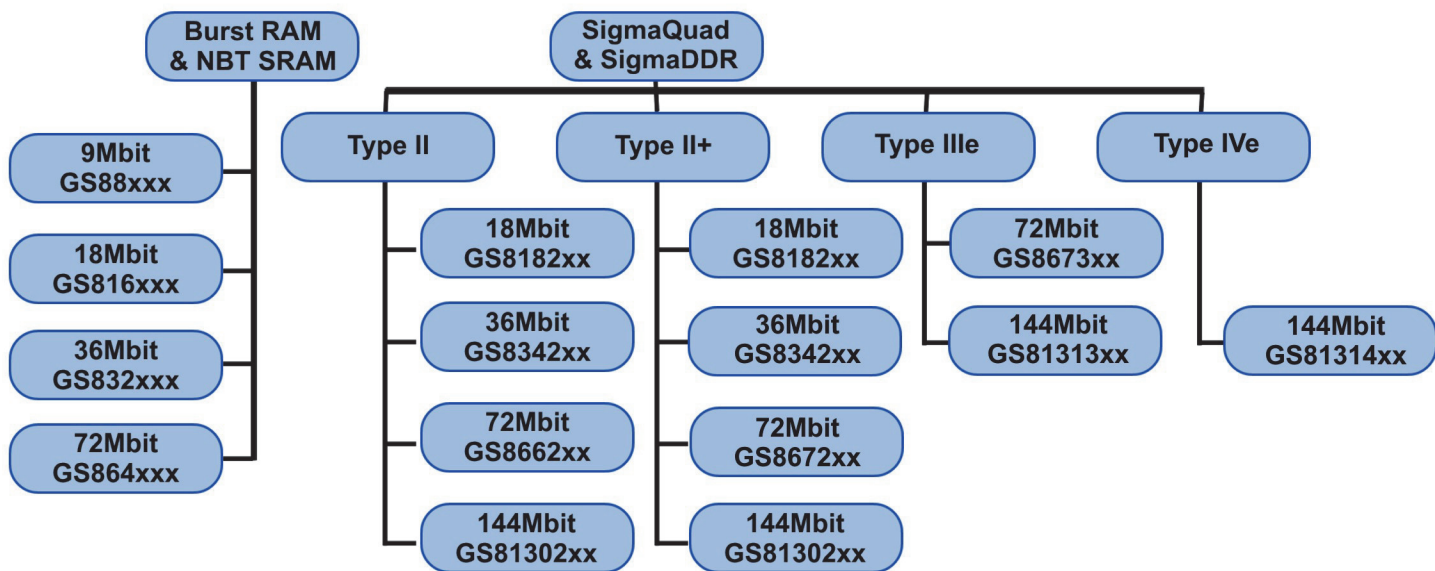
Burst RAM & NBT SRAM

9Mbit GS88xxx

18Mbit GS816xxx

36Mbit GS832xxx

72Mbit GS864xxx

SigmaQuad & SigmaDDR

Type II

18Mbit GS8182xx

36Mbit GS8342xx

72Mbit GS8662xx

144Mbit GS81302xx

Type II+

18Mbit GS8182xx

36Mbit GS8342xx

72Mbit GS8672xx

144Mbit GS81302xx

Type IIIe

72Mbit GS8673xx

144Mbit GS81313xx

Type IVe

144Mbit GS81314xx